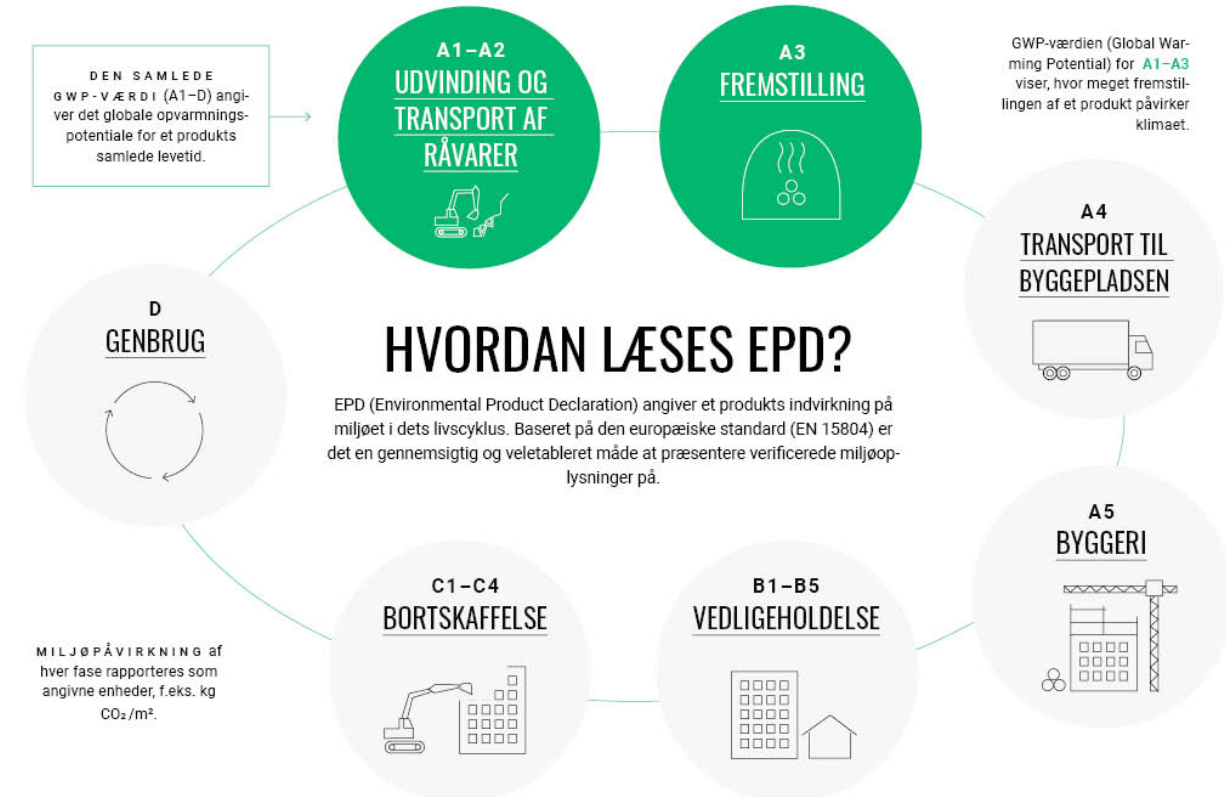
DEN SAMLEDE GWP-VÆRDI (A1–D) angiver det globale opvarmningspotentiale for et produkts samlede levetid.

A1–A2
UDVINDING OG TRANSPORT AF RÅVARER

A3
FREMSTILLING

GWP-værdien (Global Warming Potential) for A1–A3 viser, hvor meget fremstillingen af et produkt påvirker klimaet.

A4
TRANSPORT TIL BYGGEPLADSEN

D
GENBRUG

HVORDAN LÆSES EPD?

EPD (Environmental Product Declaration) angiver et produkts indvirkning på miljøet i dets livscyklus. Baseret på den europæiske standard (EN 15804) er det en gennemsigtig og veletableret måde at præsentere verificerede miljøoplysninger på.

A5
BYGGERI

MILJØPÅVIRKNING af hver fase rapporteres som angivne enheder, f.eks. kg $CO_2$/m².

C1–C4
BORTSKAFFELSE

B1–B5
VEDLIGEHOLDELSE